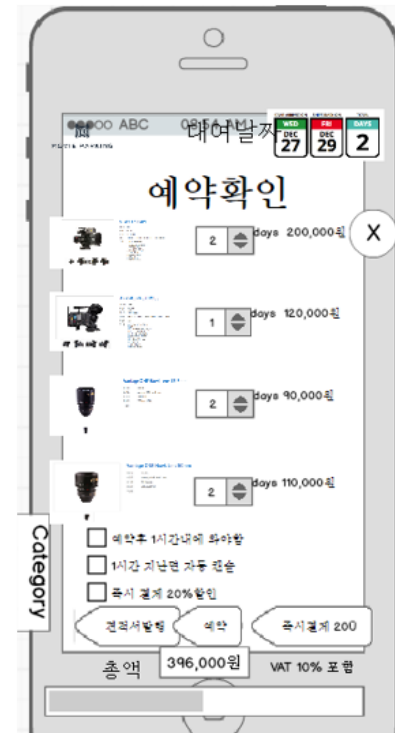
●●●●○ ABC 09:54 AM

대여날짜

WED DEC 27

FRI DEC 29

DAYS 2

예약확인

X

2 days 200,000원

1 days 120,000원

2 days 90,000원

2 days 110,000원

Category

예약후 1시간내에 확야함

1시간 지나면 자동 캔슬

즉시 결제 20%할인

견적서발행

예약

즉시결제 200

총액 396,000원 VAT 10% 포함